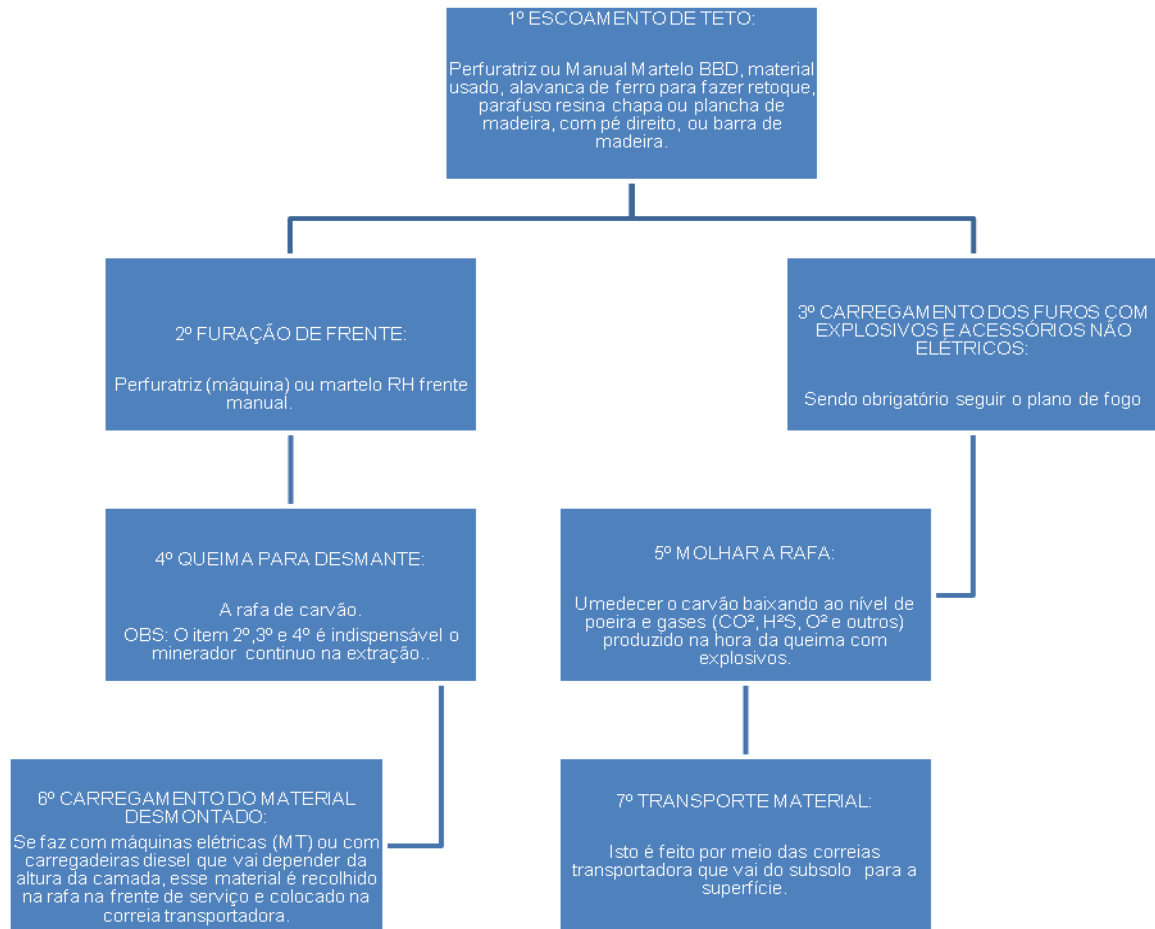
1º ESCOAMENTO DE TETO:

Perfuratriz ou Manual Martelo BBD, material usado, alavanca de ferro para fazer retoque, parafuso resina chapa ou plancha de madeira, com pé direito, ou barra de madeira.

2º FURAÇÃO DE FRENTE:

Perfuratriz (máquina) ou martelo RH frente manual.

3º CARREGAMENTO DOS FUROS COM EXPLOSIVOS E ACESSÓRIOS NÃO ELÉTRICOS:

Sendo obrigatório seguir o plano de fogo

4º QUEIMA PARA DESMANTE:

A rafa de carvão.

OBS: O item 2º,3º e 4º é indispensável o minerador continuo na extração..

5º MOLHAR A RAFA:

Umedecer o carvão baixando ao nível de poeira e gases (CO², H²S, O² e outros) produzido na hora da queima com explosivos.

6º CARREGAMENTO DO MATERIAL DESMONTADO:

Se faz com máquinas elétricas (MT) ou com carregadeiras diesel que vai depender da altura da camada, esse material é recolhido na rafa na frente de serviço e colocado na correia transportadora.

7º TRANSPORTE MATERIAL:

Isto é feito por meio das correias transportadora que vai do subsolo para a superfície.